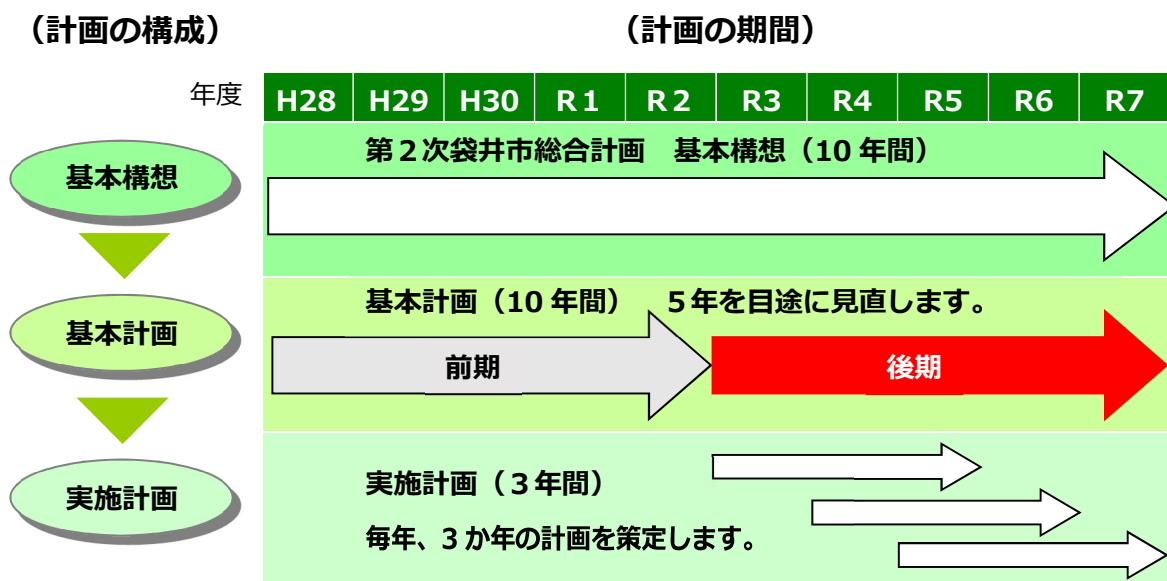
（計画の構成）

（計画の期間）

| 年度 | H28 | H29 | H30 | R１ | R２ | R3 | R4 | R5 | R6 | R7 |
|---|---|---|---|---|---|---|---|---|---|---|

基本構想

第２次袋井市総合計画　基本構想（10 年間）

基本計画

基本計画（10 年間）　５年を目途に見直します。

前期

後期

実施計画

実施計画（３年間）

毎年、３か年の計画を策定します。